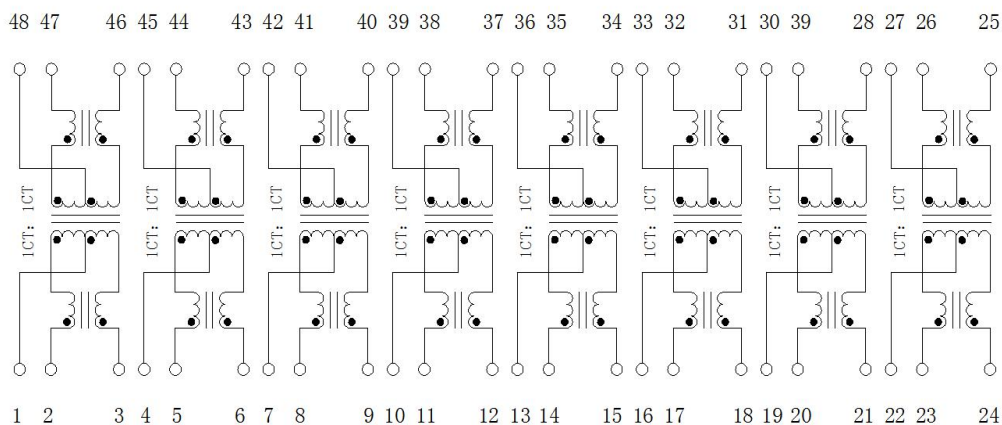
48 47 46 45 44 43 42 41 40 39 38 37 36 35 34 33 32 31 30 39 28 27 26 25

1CT: 1CT 1CT: 1CT 1CT: 1CT 1CT: 1CT 1CT: 1CT 1CT: 1CT 1CT: 1CT 1CT: 1CT

1 2 3 4 5 6 7 8 9 10 11 12 13 14 15 16 17 18 19 20 21 22 23 24